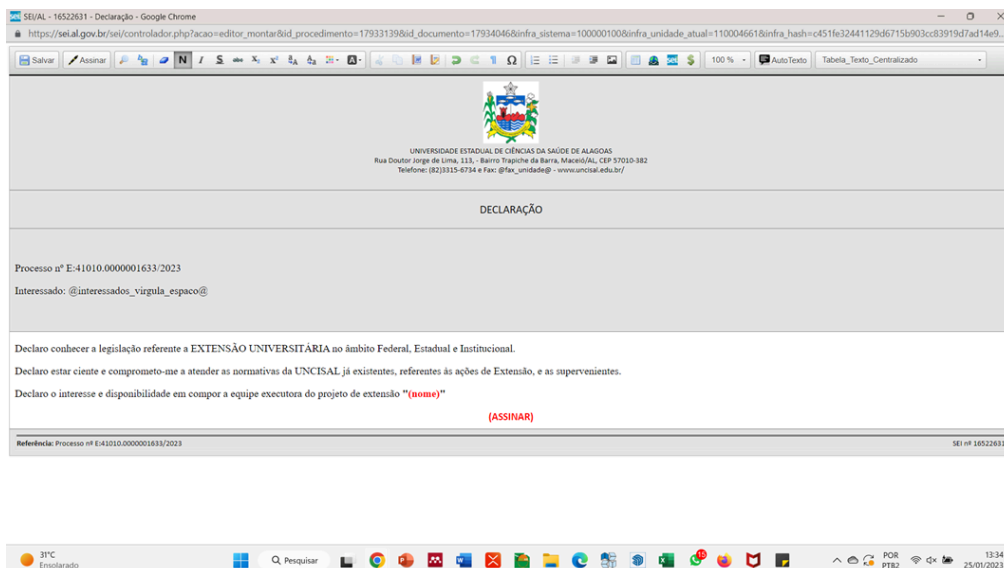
SEI/AL - 16522631 - Declaração - Google Chrome

https://sei.al.gov.br/sei/controlador.php?acao=editor_montar&id_procedimento=17933139&id_documento=17934046&infra_sistema=100000100&infra_unidade_atual=110004661&infra_hash=c451fe32441129d6715b903cc83919d7ad14e9...

Salvar Assinar N I S 100 % AutoTexto Tabela_Texto_Centralizado

UNIVERSIDADE ESTADUAL DE CIÊNCIAS DA SAÚDE DE ALAGOAS
Rua Doutor Jorge de Lima, 113, - Bairro Trapiche da Barra, Maceió/AL, CEP 57010-382
Telefone: (82)3315-6734 e Fax: @fax_unidade@ - www.uncisal.edu.br/

DECLARAÇÃO

Processo nº E:41010.0000001633/2023

Interessado: @interessados_virgula_espaco@

Declaro conhecer a legislação referente a EXTENSÃO UNIVERSITÁRIA no âmbito Federal, Estadual e Institucional.

Declaro estar ciente e comprometo-me a atender as normativas da UNCISAL já existentes, referentes às ações de Extensão, e as supervenientes.

Declaro o interesse e disponibilidade em compor a equipe executora do projeto de extensão "(nome)"

(ASSINAR)

Referência: Processo nº E:41010.0000001633/2023

SEI nº 16522631

31°C
Ensolarado

Pesquisar

POR
PTB2

13:34
25/01/2023